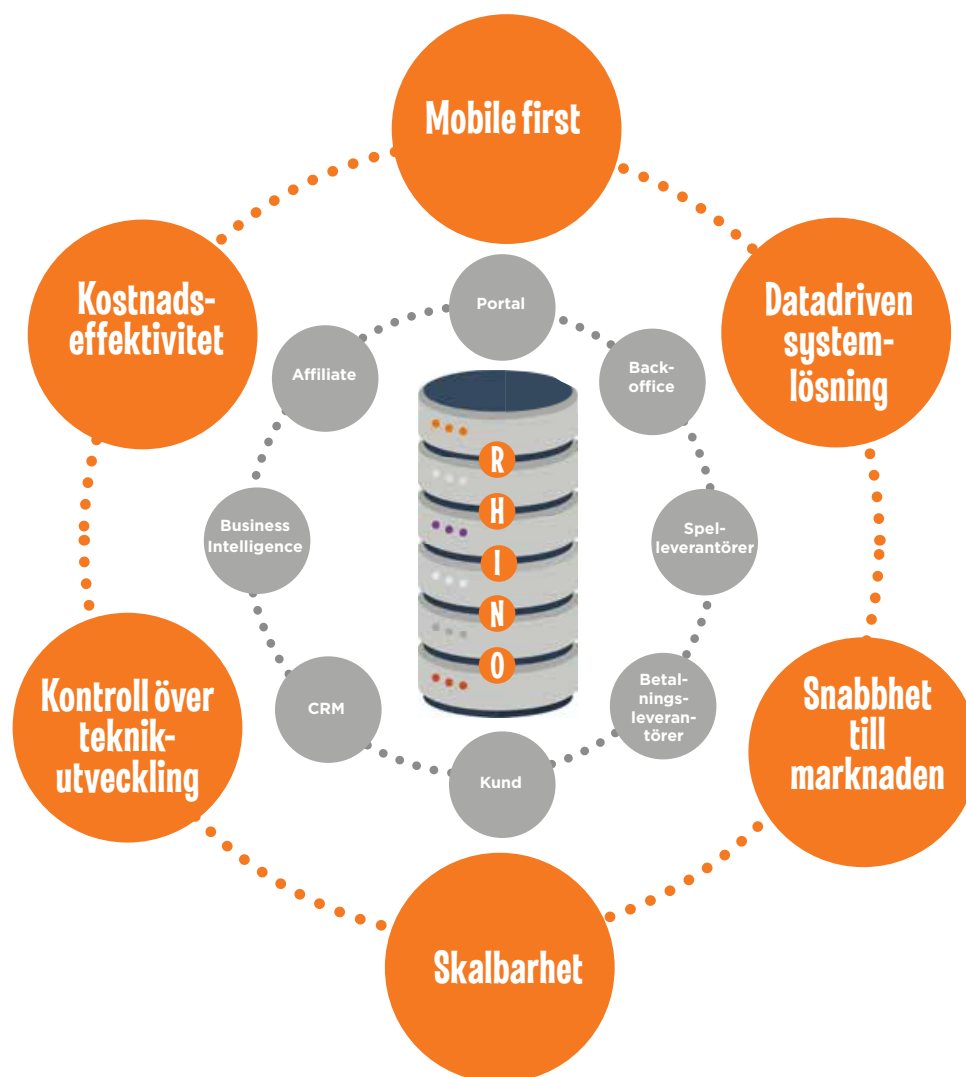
Mobile first

Kostnadseffektivitet

Datadriven systemlösning

Portal

Affiliate

Backoffice

R
H
I
N
O

Business Intelligence

Spelleverantörer

CRM

Betalningsleverantörer

Kund

Kontroll över teknikutveckling

Snabbhet till marknaden

Skalbarhet